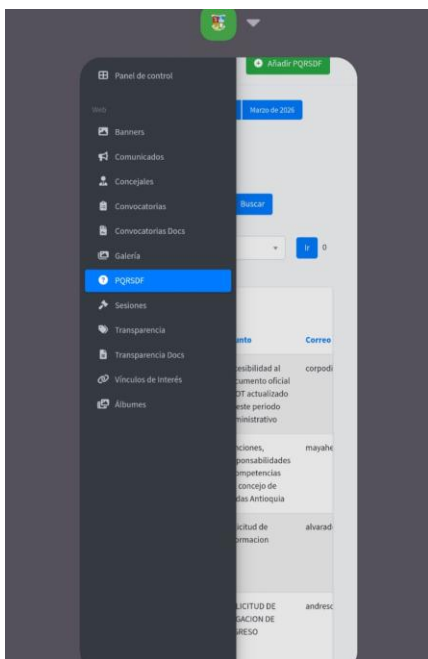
Añadir PQRSDF

Panel de control

Web

Banners

Comunicados

Concejales

Convocatorias

Convocatorias Docs

Galería

PQRSDF

Sesiones

Transparencia

Transparencia Docs

Vínculos de Interés

Álbumes

Marzo de 2026

Buscar

Ir 0

unto

Correo

cesibilidad al cumento oficial OT actualizado este periodo ministrativo

corpodi

nciones, sponsabilidades ompetencias concejo de das Antioquia

mayahe

icitud de ormacion

alvarad

LICITUD DE GACION DE GRESO

andresc